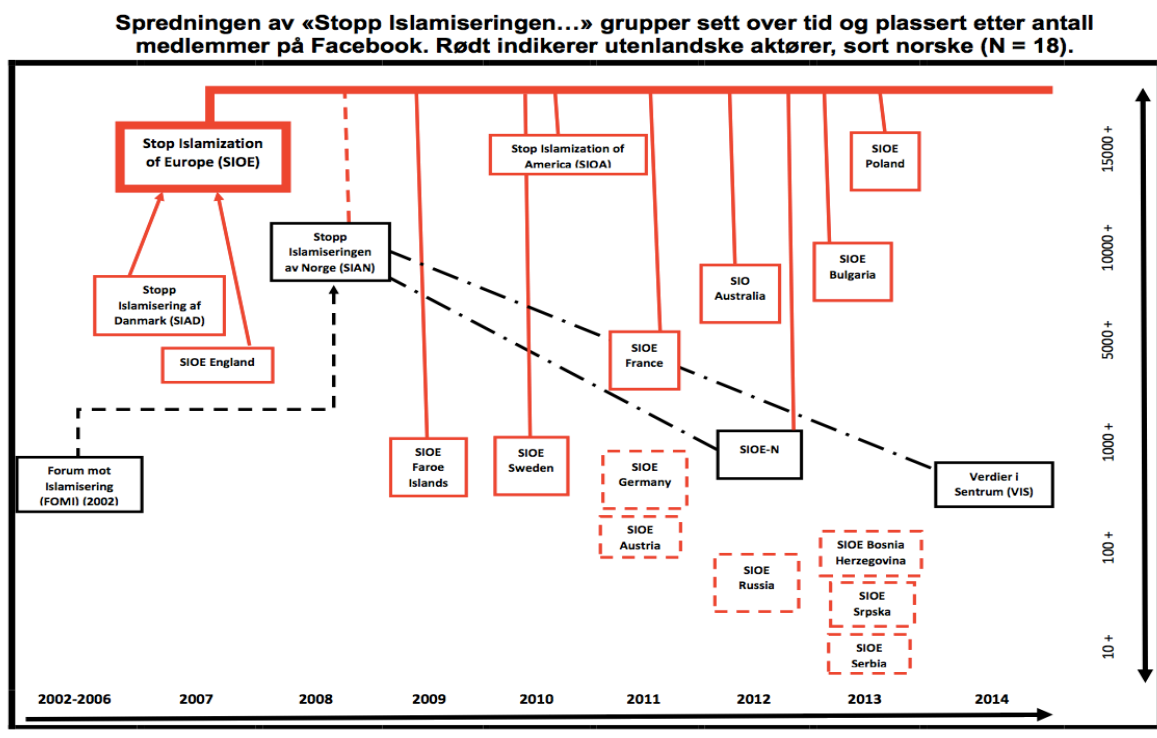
Spredningen av «Stopp Islamiseringen…» grupper sett over tid og plassert etter antall medlemmer på Facebook. Rødt indikerer utenlandske aktører, sort norske (N = 18).

Stop Islamization of Europe (SIOE)

Stop Islamization of America (SIOA)

SIOE Poland

Stopp Islamiseringen av Norge (SIAN)

SIOE Bulgaria

SIO Australia

Stopp Islamisering af Danmark (SIAD)

SIOE England

SIOE France

SIOE Faroe Islands

SIOE Sweden

SIOE-N

Forum mot Islamisering (FOMI) (2002)

SIOE Germany

Verdier i Sentrum (VIS)

SIOE Austria

SIOE Bosnia Herzegovina

SIOE Russia

SIOE Srpska

SIOE Serbia

15000 +

10000 +

5000 +

1000 +

100 +

10 +

2002-2006 | 2007 | 2008 | 2009 | 2010 | 2011 | 2012 | 2013 | 2014